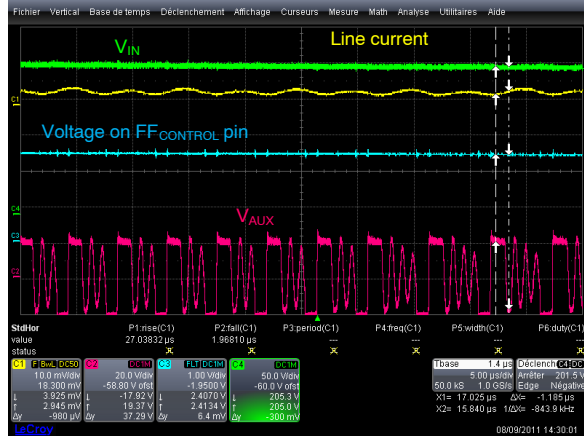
Fichier Vertical Base de temps Déclenchement Affichage Curseurs Mesure Math Analyse Utilitaires Aide

$V_{IN}$

Line current

C1

Voltage on $FF_{CONTROL}$ pin

C4

$V_{AUX}$

C3

C2

| StdHor | P1:rise(C1) | P2:fall(C1) | P3:period(C1) | P4:freq(C1) | P5:width(C1) | P6:duty(C1) |
|---|---|---|---|---|---|---|
| value | 27.03832 µs | 1.96810 µs | --- | --- | --- | --- |
| status | | | | | | |

| C1 BwL DC50 | C2 DC1M | C3 FLT DC1M | C4 DC1M |
|---|---|---|---|
| 10.0 mV/div | 20.0 V/div | 1.00 V/div | 50.0 V/div |
| 18.300 mV | -58.80 V ofst | -1.9500 V | -60.0 V ofst |
| 3.925 mV | -17.92 V | 2.4070 V | 205.3 V |
| 2.945 mV | 19.37 V | 2.4134 V | 205.0 V |
| Δy -980 µV | Δy 37.29 V | Δy 6.4 mV | Δy -300 mV |

Tbase 1.4 µs | Déclench C4 DC
5.00 µs/div | Arrêter 201.5 V
50.0 kS 1.0 GS/s | Edge Négative
X1= 17.025 µs ΔX= -1.185 µs
X2= 15.840 µs 1/ΔX= -843.9 kHz

LeCroy

08/09/2011 14:30:01